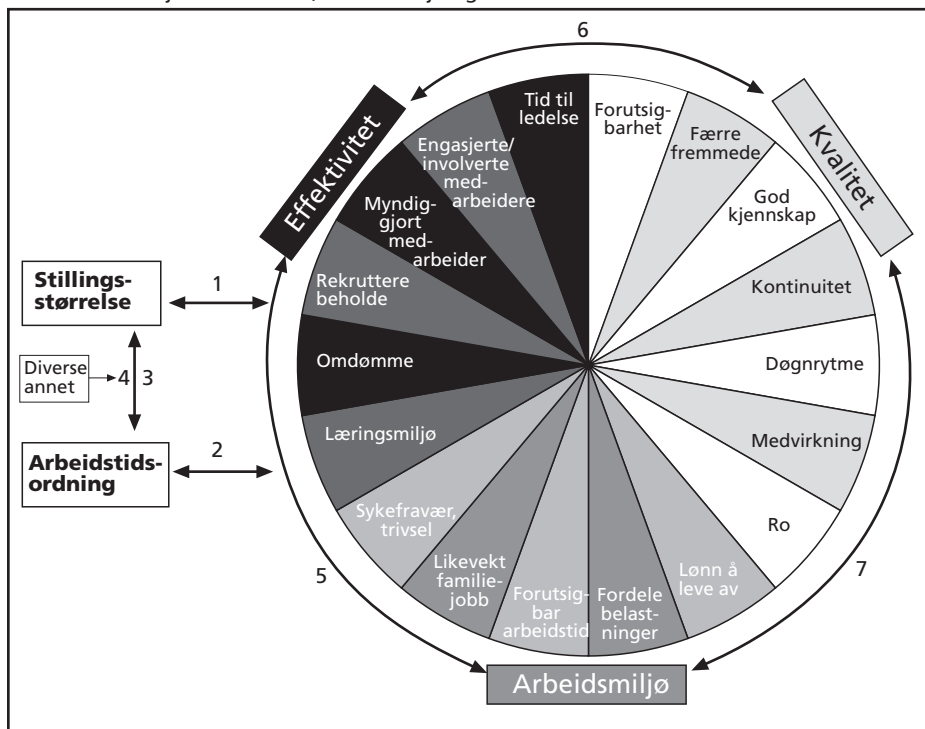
6

Effektivitet

Kvalitet

Tid til ledelse

Forutsigbarhet

Færre fremmede

Engasjerte/ involverte medarbeidere

God kjennskap

Myndiggjort medarbeider

Stillingsstørrelse

1

Rekruttere beholde

Kontinuitet

Diverse annet

4

3

Omdømme

Døgnrytme

Læringsmiljø

Medvirkning

Arbeidstidsordning

2

Sykefravær, trivsel

Ro

Likevekt familiejobb

Lønn å leve av

5

7

Forutsigbar arbeidstid

Fordele belastninger

Arbeidsmiljø